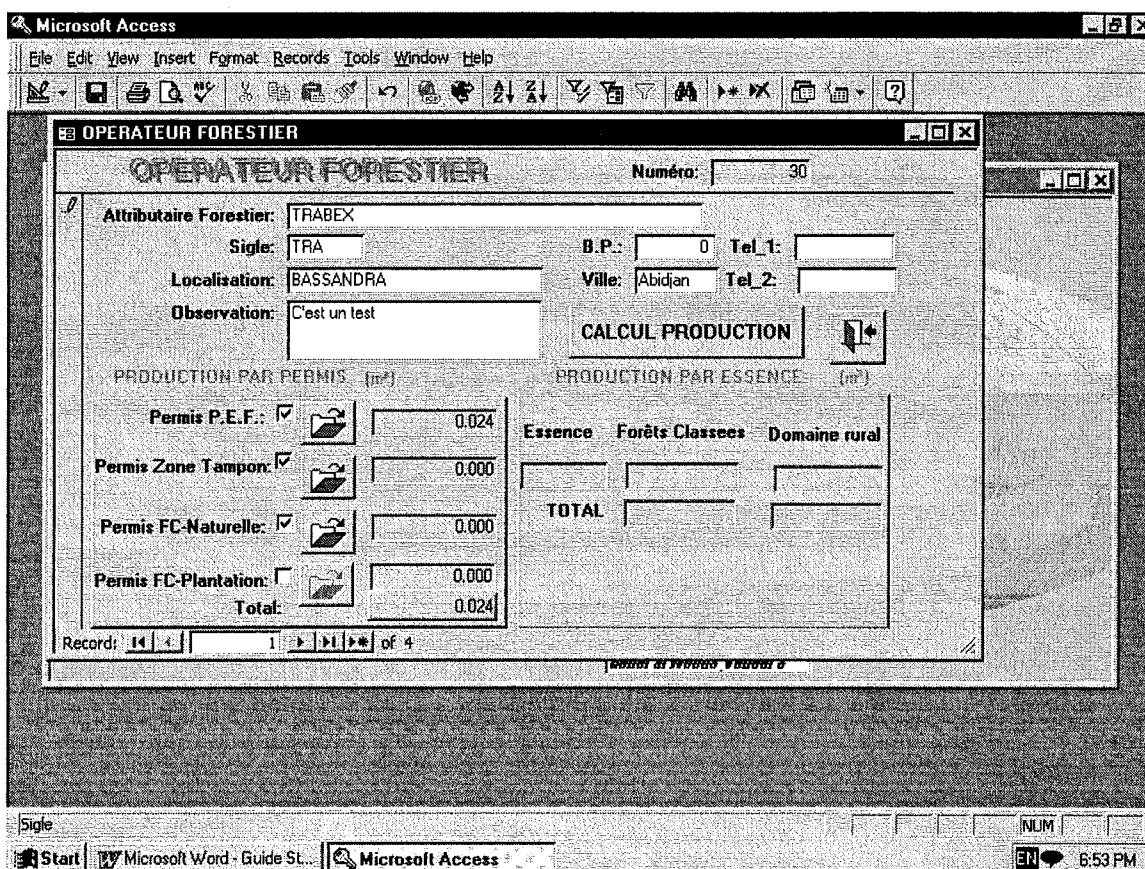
Microsoft Access

File Edit View Insert Format Records Tools Window Help

OPERATEUR FORESTIER

OPERATEUR FORESTIER

Numéro: 30

Attributaire Forestier: TRABEX

Sigle: TRA

B.P.: 0 Tel_1:

Localisation: BASSANDRA

Ville: Abidjan Tel_2:

Observation: C'est un test

CALCUL PRODUCTION

PRODUCTION PAR PERMIS ($m^3$)

PRODUCTION PAR ESSENCE ($m^3$)

Permis P.E.F.: 0.024

Permis Zone Tampon: 0.000

Permis FC-Naturelle: 0.000

Permis FC-Plantation: 0.000

Total: 0.024

Essence Forêts Classees Domaine rural

TOTAL

Record: 1 of 4

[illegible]

Sigle

NUM

Start Microsoft Word - Guide St... Microsoft Access

EN 6:53 PM